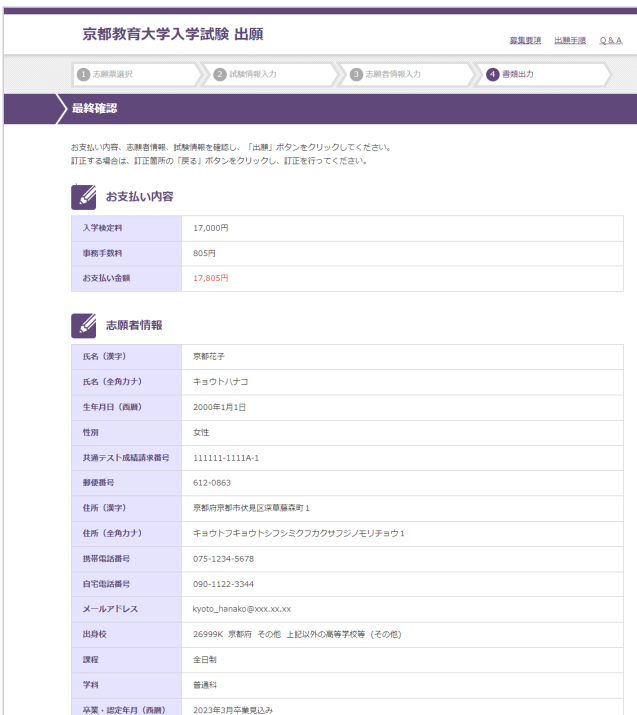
京都教育大学入学試験 出願

募集要項　出願手順　Q & A

1 志願票選択　2 試験情報入力　3 志願者情報入力　4 書類出力

最終確認

お支払い内容、志願者情報、試験情報を確認し、「出願」ボタンをクリックしてください。
訂正する場合は、訂正箇所の「戻る」ボタンをクリックし、訂正を行ってください。

お支払い内容

| 入学検定料 | 17,000円 |
|---|---|
| 事務手数料 | 805円 |
| お支払い金額 | 17,805円 |

志願者情報

| 氏名（漢字） | 京都花子 |
|---|---|
| 氏名（全角カナ） | キョウトハナコ |
| 生年月日（西暦） | 2000年1月1日 |
| 性別 | 女性 |
| 共通テスト成績請求番号 | 111111-1111A-1 |
| 郵便番号 | 612-0863 |
| 住所（漢字） | 京都府京都市伏見区深草藤森町１ |
| 住所（全角カナ） | キョウトフキョウトシフシミクフカクサフジノモリチョウ１ |
| 携帯電話番号 | 075-1234-5678 |
| 自宅電話番号 | 090-1122-3344 |
| メールアドレス | kyoto_hanako@xxx.xx.xx |
| 出身校 | 26999K 京都府 その他 上記以外の高等学校等（その他） |
| 課程 | 全日制 |
| 学科 | 普通科 |
| 卒業・認定年月（西暦） | 2023年3月卒業見込み |